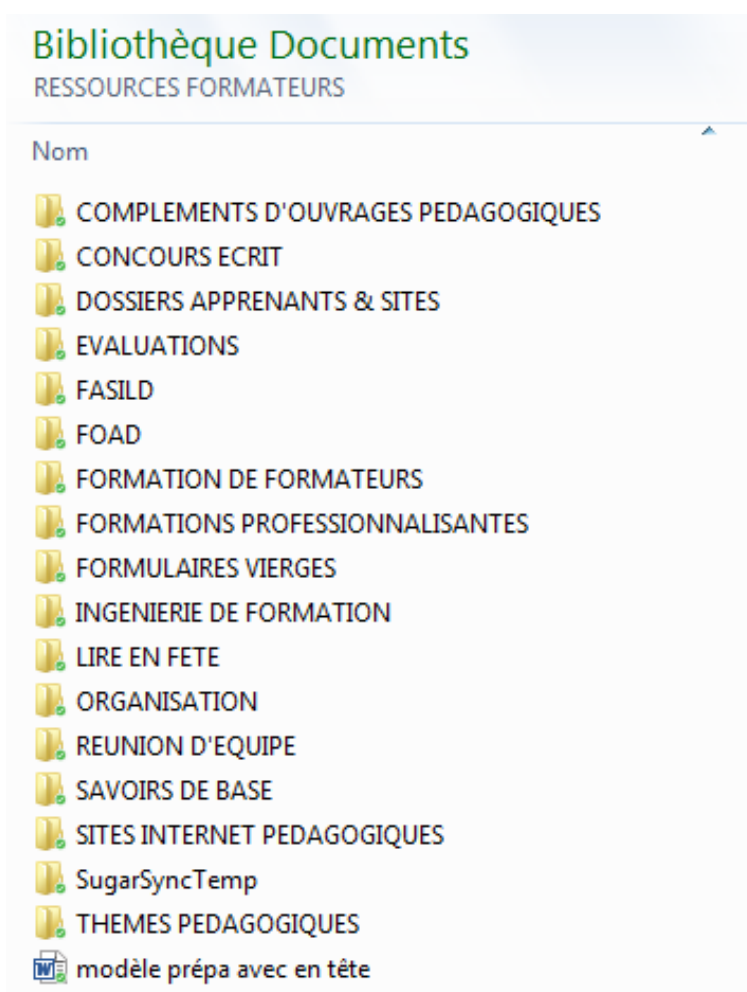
Bibliothèque Documents
RESSOURCES FORMATEURS

Nom

COMPLEMENTS D'OUVRAGES PEDAGOGIQUES
CONCOURS ECRIT
DOSSIERS APPRENANTS & SITES
EVALUATIONS
FASILD
FOAD
FORMATION DE FORMATEURS
FORMATIONS PROFESSIONNALISANTES
FORMULAIRES VIERGES
INGENIERIE DE FORMATION
LIRE EN FETE
ORGANISATION
REUNION D'EQUIPE
SAVOIRS DE BASE
SITES INTERNET PEDAGOGIQUES
SugarSyncTemp
THEMES PEDAGOGIQUES
modèle prépa avec en tête